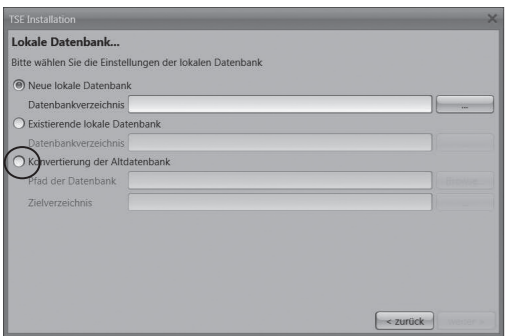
TSE Installation

Lokale Datenbank...

Bitte wählen Sie die Einstellungen der lokalen Datenbank

Neue lokale Datenbank

Datenbankverzeichnis ...

Existierende lokale Datenbank

Datenbankverzeichnis

Konvertierung der Altdatenbank

Pfad der Datenbank

Zielverzeichnis

< zurück